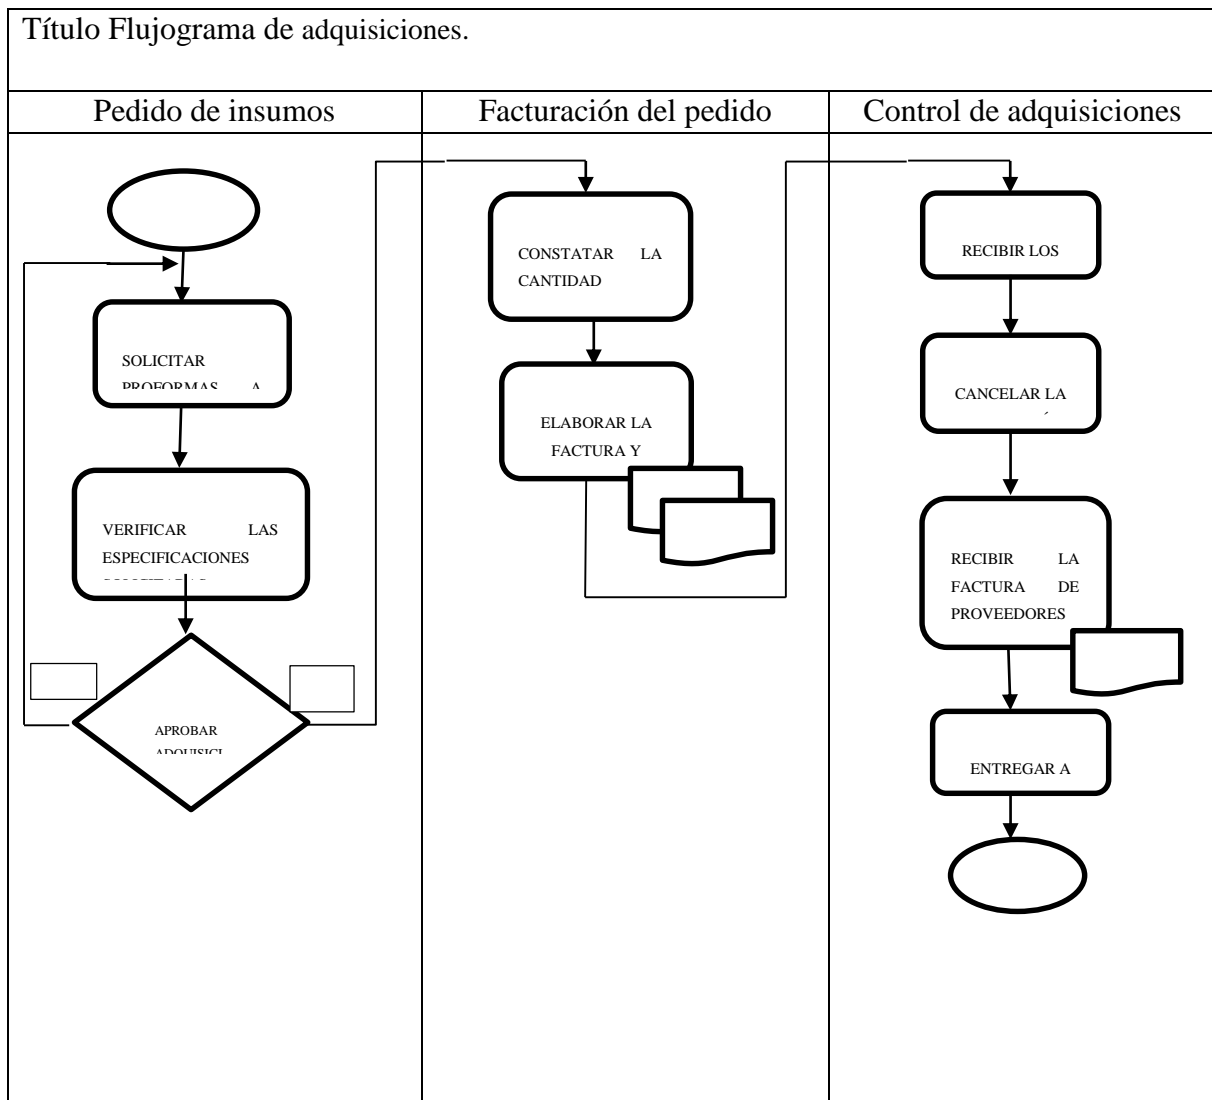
Título Flujograma de adquisiciones.

| Pedido de insumos | Facturación del pedido | Control de adquisiciones |
|---|---|---|
| SOLICITAR PROFORMAS A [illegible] | CONSTATAR LA CANTIDAD | RECIBIR LOS |
| VERIFICAR LAS ESPECIFICACIONES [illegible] | ELABORAR LA FACTURA Y | CANCELAR LA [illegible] |
| APROBAR ADQUISICI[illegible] | | RECIBIR LA FACTURA DE PROVEEDORES |
| | | ENTREGAR A |